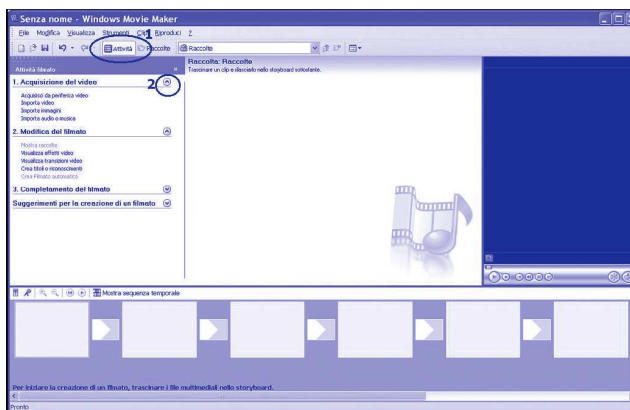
Senza nome - Windows Movie Maker

File Modifica Visualizza Strumenti Clip Riproduci ?

Attività Raccolte Raccolte

1

Attività filmato

1. Acquisizione del video

2

Acquisisci da periferica video
Importa video
Importa immagini
Importa audio o musica

2. Modifica del filmato

Mostra raccolte
Visualizza effetti video
Visualizza transizioni video
Crea titoli o riconoscimenti
Crea Filmato automatico

3. Completamento del filmato

Suggerimenti per la creazione di un filmato

Raccolta: Raccolte
Trascinare un clip e rilasciarlo nello storyboard sottostante.

Mostra sequenza temporale

Per iniziare la creazione di un filmato, trascinare i file multimediali nello storyboard.

Pronto